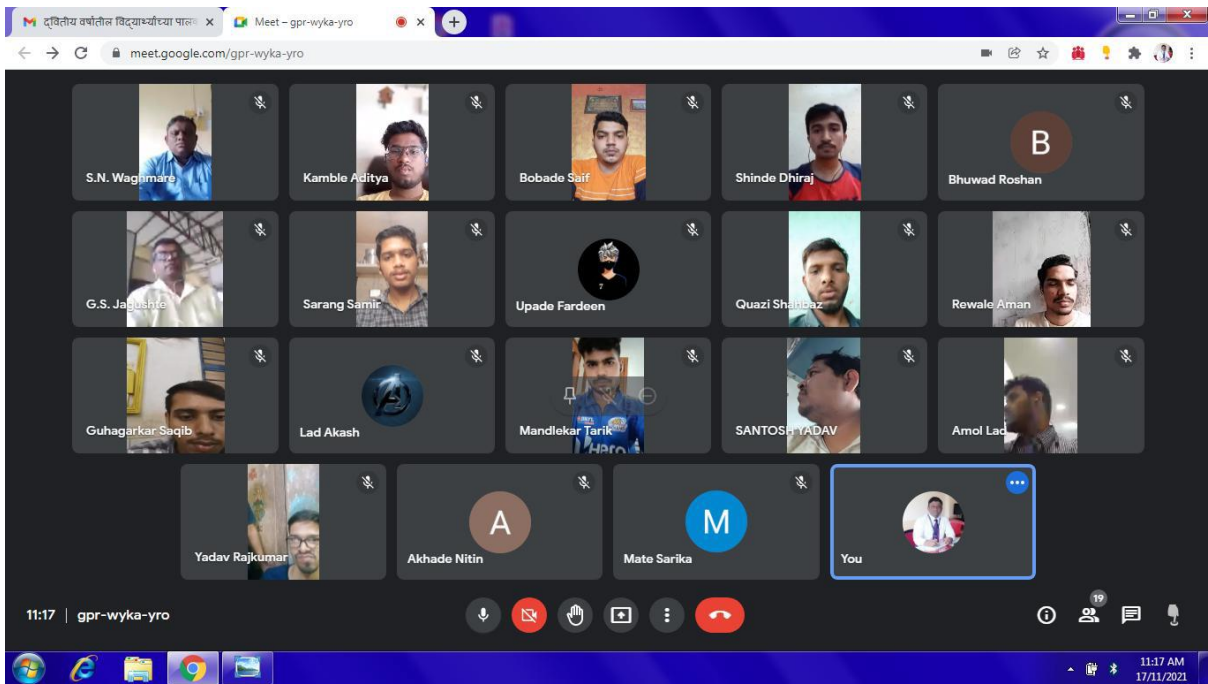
द्वितीय वर्षातील विद्यार्थ्यांच्या पालक ×
Meet – gpr-wyka-yro ×
meet.google.com/gpr-wyka-yro

S.N. Waghmare
Kamble Aditya
Bobade Saif
Shinde Dhiraj
B
Bhuwad Roshan
G.S. Jagushte
Sarang Samir
Upade Fardeen
Quazi Shahbaz
Rewale Aman
Guhagarkar Saqib
Lad Akash
Mandlekar Tarik
SANTOSH YADAV
Amol Lad
Yadav Rajkumar
A
Akhade Nitin
M
Mate Sarika
You

11:17 | gpr-wyka-yro
19

11:17 AM
17/11/2021